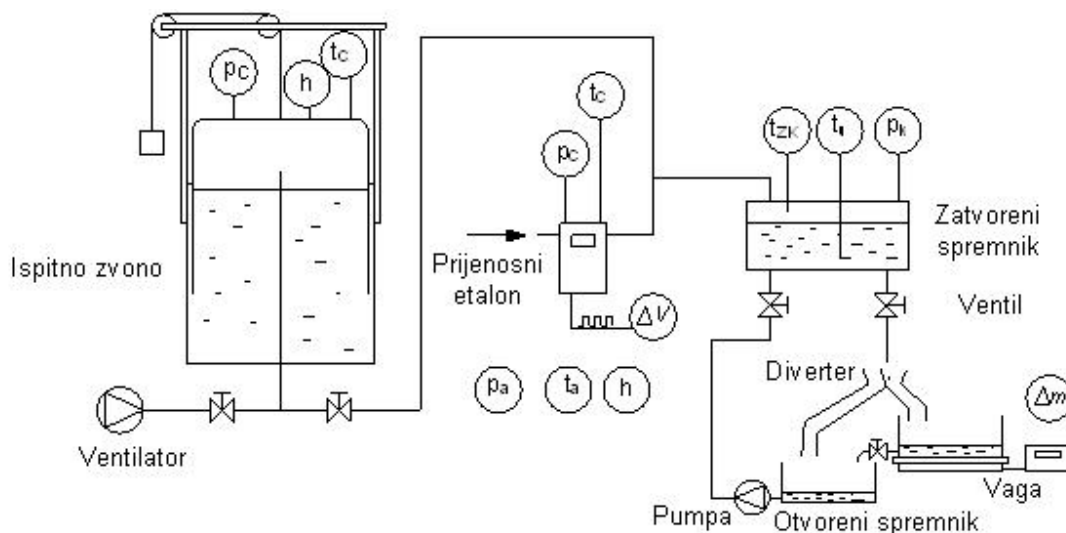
$p_C$
h
$t_C$

Ispitno zvono

Ventilator

$t_C$
$p_C$

Prijenosni etalon

$\Delta V$

$p_a$ $t_a$ h

$t_{ZK}$ $t_k$ $p_k$

Zatvoreni spremnik

Ventil

Diverter

$\Delta m$

Pumpa Otvoreni spremnik

Vaga